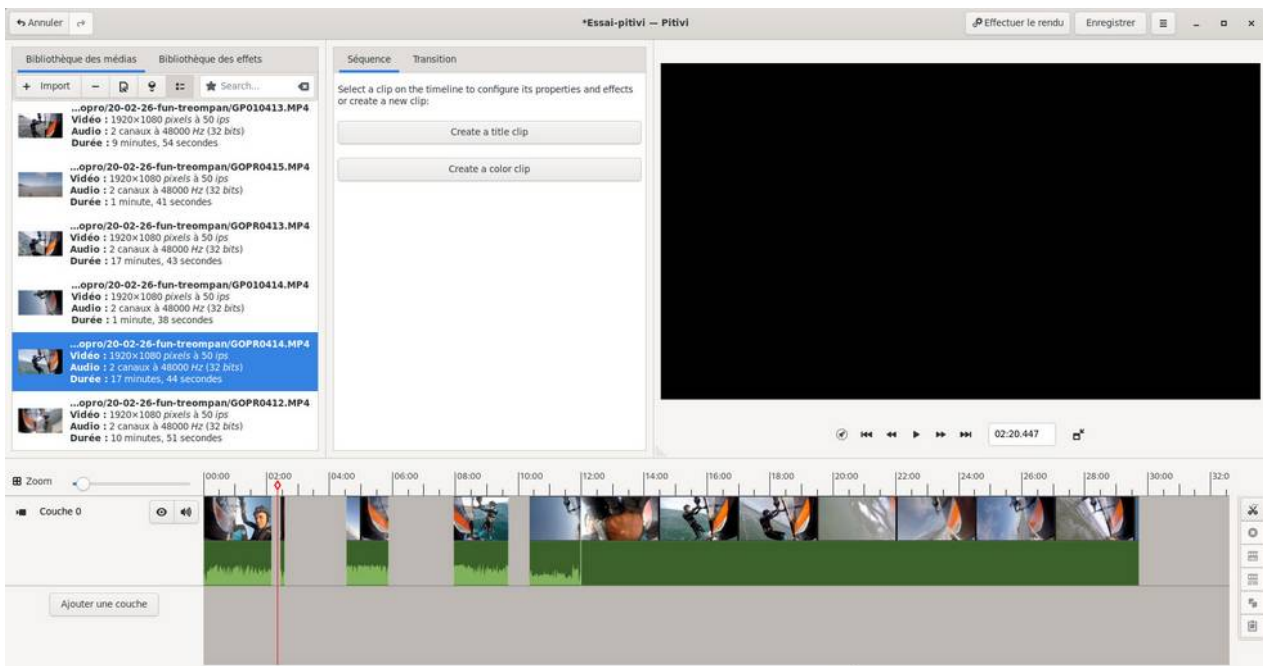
Annuler

*Essai-pitivi — Pitivi

Effectuer le rendu Enregistrer

Bibliothèque des médias Bibliothèque des effets

+ Import Search...

...opro/20-02-26-fun-treompan/GP010413.MP4
Vidéo : 1920×1080 pixels à 50 ips
Audio : 2 canaux à 48000 Hz (32 bits)
Durée : 9 minutes, 54 secondes

...opro/20-02-26-fun-treompan/GOPR0415.MP4
Vidéo : 1920×1080 pixels à 50 ips
Audio : 2 canaux à 48000 Hz (32 bits)
Durée : 1 minute, 41 secondes

...opro/20-02-26-fun-treompan/GOPR0413.MP4
Vidéo : 1920×1080 pixels à 50 ips
Audio : 2 canaux à 48000 Hz (32 bits)
Durée : 17 minutes, 43 secondes

...opro/20-02-26-fun-treompan/GP010414.MP4
Vidéo : 1920×1080 pixels à 50 ips
Audio : 2 canaux à 48000 Hz (32 bits)
Durée : 1 minute, 38 secondes

...opro/20-02-26-fun-treompan/GOPR0414.MP4
Vidéo : 1920×1080 pixels à 50 ips
Audio : 2 canaux à 48000 Hz (32 bits)
Durée : 17 minutes, 44 secondes

...opro/20-02-26-fun-treompan/GOPR0412.MP4
Vidéo : 1920×1080 pixels à 50 ips
Audio : 2 canaux à 48000 Hz (32 bits)
Durée : 10 minutes, 51 secondes

Séquence Transition

Select a clip on the timeline to configure its properties and effects or create a new clip:

Create a title clip

Create a color clip

02:20.447

Zoom

00:00 02:00 04:00 06:00 08:00 10:00 12:00 14:00 16:00 18:00 20:00 22:00 24:00 26:00 28:00 30:00 32:0

Couche 0

Ajouter une couche